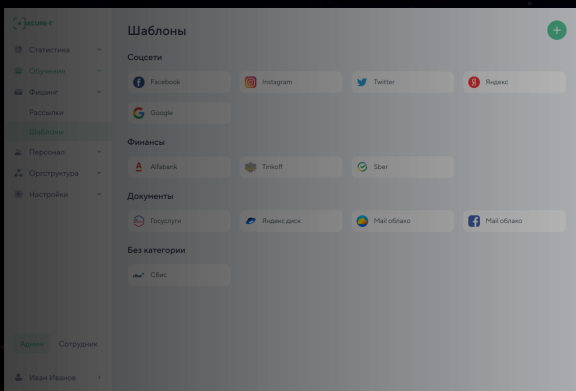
Secure-T

Статистика
Обучение
Фишинг
Рассылки
Шаблоны
Персонал
Оргструктура
Настройки

Админ Сотрудник

Иван Иванов

Шаблоны

+

Соцсети

Facebook
Instagram
Twitter
Яндекс
Google

Финансы

Alfabank
Tinkoff
Sber

Документы

Госуслуги
Яндекс диск
Mail облако
Mail облако

Без категории

Сбис